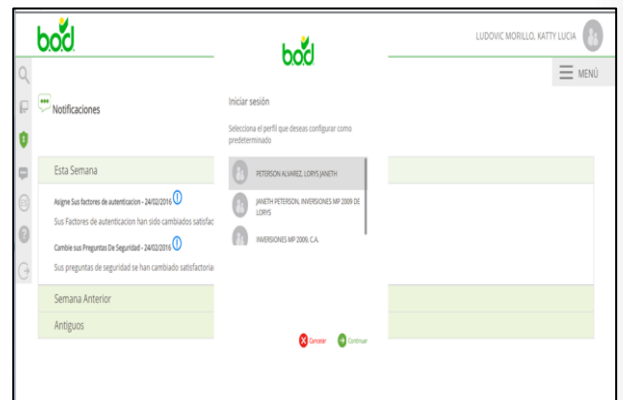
bod

LUDOVIC MORILLO, KATTY LUCIA

MENÚ

Notificaciones

Esta Semana

Asigne Sus factores de autenticacion - 24/02/2016

Sus Factores de autenticacion han sido cambiados satisfac

Cambie sus Preguntas De Seguridad - 24/02/2016

Sus preguntas de seguridad se han cambiado satisfactoria

Semana Anterior

Antiguos

bod

Iniciar sesión

Selecciona el perfil que deseas configurar como predeterminado

PETERSON ALVAREZ, LORYS JANETH

JANETH PETERSON, INVERSIONES MP 2009 DE LORYS

INVERSIONES MP 2006, C.A.

Cancelar

Continuar